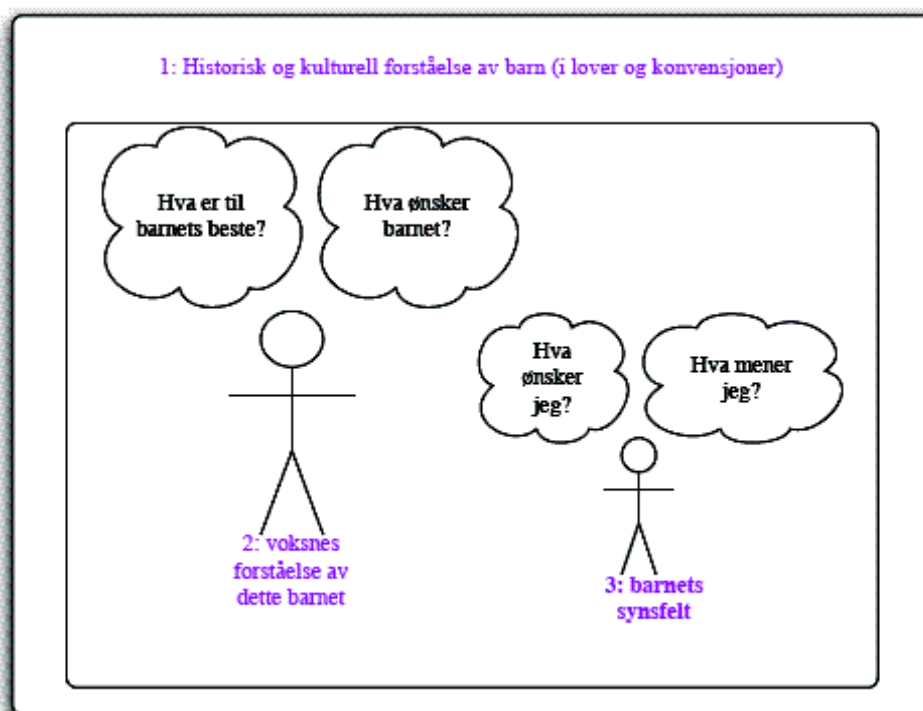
1: Historisk og kulturell forståelse av barn (i lover og konvensjoner)

Hva er til barnets beste?

Hva ønsker barnet?

Hva ønsker jeg?

Hva mener jeg?

2: voksnes forståelse av dette barnet

3: barnets synsfelt